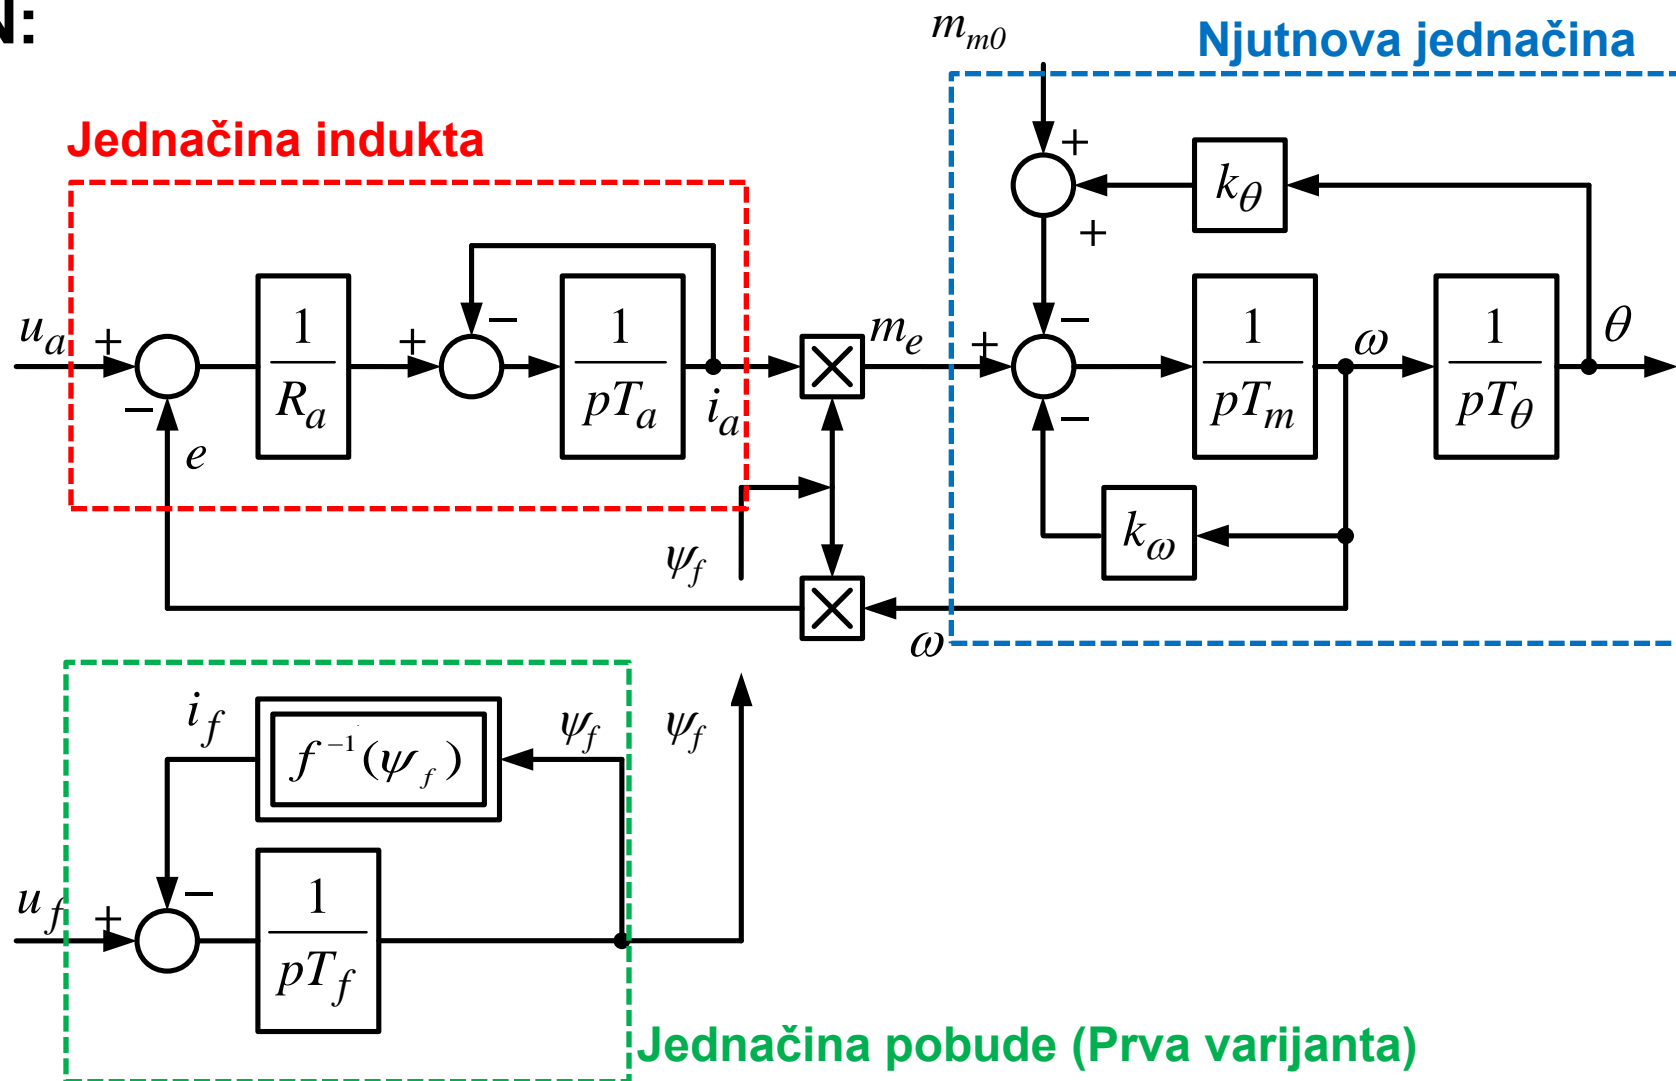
N:

$m_{m0}$

Njutnova jednačina

Jednačina indukta

$u_a$ + − $\frac{1}{R_a}$ + − $\frac{1}{pT_a}$ $i_a$ $e$

$m_e$

+ $k_\theta$ + + − − $\frac{1}{pT_m}$ $\omega$ $\frac{1}{pT_\theta}$ $\theta$

$k_\omega$

$\psi_f$

$\omega$

$i_f$ $f^{-1}(\psi_f)$ $\psi_f$ $\psi_f$

$u_f$ + − $\frac{1}{pT_f}$

Jednačina pobude (Prva varijanta)